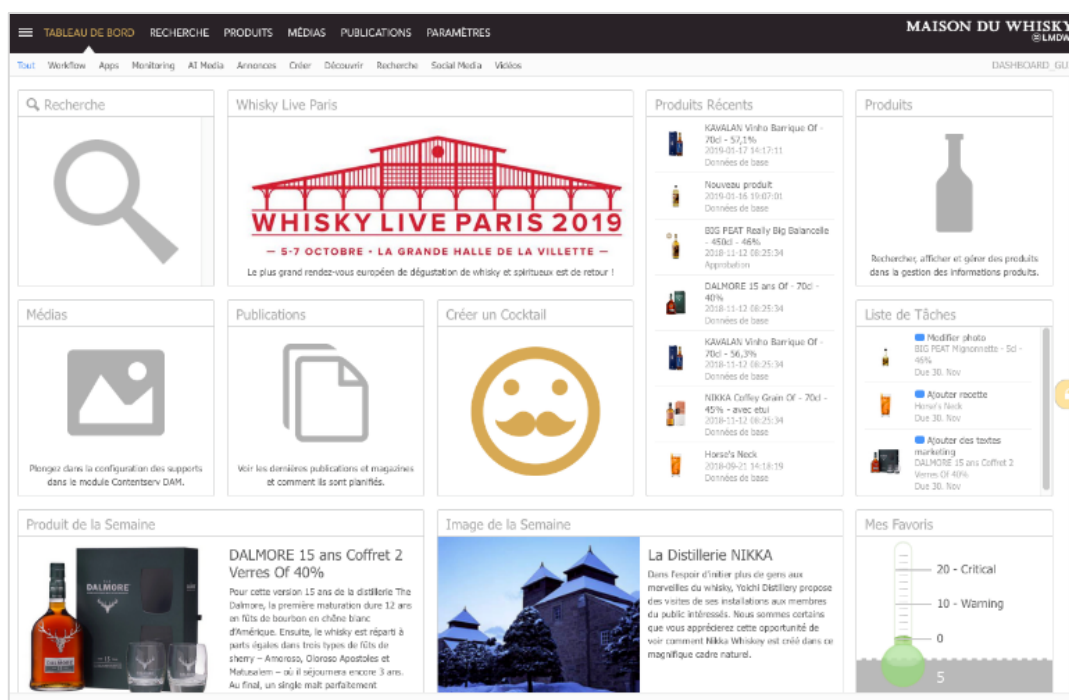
TABLEAU DE BORD RECHERCHE PRODUITS MÉDIAS PUBLICATIONS PARAMÈTRES

MAISON DU WHISKY
LMDW

Tout Workflow Apps Monitoring AI Media Annonces Créer Découvrir Recherche Social Media Vidéos DASHBOARD_GU

Recherche

Whisky Live Paris

WHISKY LIVE PARIS 2019

— 5-7 OCTOBRE • LA GRANDE HALLE DE LA VILLETTE —

Le plus grand rendez-vous européen de dégustation de whisky et spiritueux est de retour !

Produits Récents

KAVALAN Vinho Barrique Of - 70cl - 57,1%
2019-01-17 14:17:11
Données de base

Nouveau produit
2019-01-16 19:07:01
Données de base

BIG PEAT Really Big Balancelle - 450cl - 46%
2018-11-12 08:25:34
Approbation

DALMORE 15 ans Of - 70cl - 40%
2018-11-12 08:25:34
Données de base

KAVALAN Vinho Barrique Of - 70cl - 56,3%
2018-11-12 08:25:34
Données de base

NIKKA Coffey Grain Of - 70cl - 45% - avec etui
2018-11-12 08:25:34
Données de base

Horse's Neck
2018-09-21 14:18:19
Données de base

Produits

Rechercher, afficher et gérer des produits dans la gestion des informations produits.

Médias

Plongez dans la configuration des supports dans le module Contentserv DAM.

Publications

Voir les dernières publications et magazines et comment ils sont planifiés.

Créer un Cocktail

Liste de Tâches

Modifier photo
BIG PEAT Mignonnette - 5cl - 46%
Due 30. Nov

Ajouter recette
Horse's Neck
Due 30. Nov

Ajouter des textes marketing
DALMORE 15 ans Coffret 2 Verres Of 40%
Due 30. Nov

Produit de la Semaine

DALMORE 15 ans Coffret 2 Verres Of 40%

Pour cette version 15 ans de la distillerie The Dalmore, la première maturation dure 12 ans en fûts de bourbon en chêne blanc d'Amérique. Ensuite, le whisky est réparti à parts égales dans trois types de fûts de sherry – Amoroso, Oloroso Apostoles et Matusalem – où il séjournera encore 3 ans. Au final, un single malt parfaitement

Image de la Semaine

La Distillerie NIKKA

Dans l'espoir d'initier plus de gens aux merveilles du whisky, Yoichi Distillery propose des visites de ses installations aux membres du public intéressés. Nous sommes certains que vous apprécierez cette opportunité de voir comment Nikka Whiskey est créé dans ce magnifique cadre naturel.

Mes Favoris

20 - Critical
10 - Warning
0
5